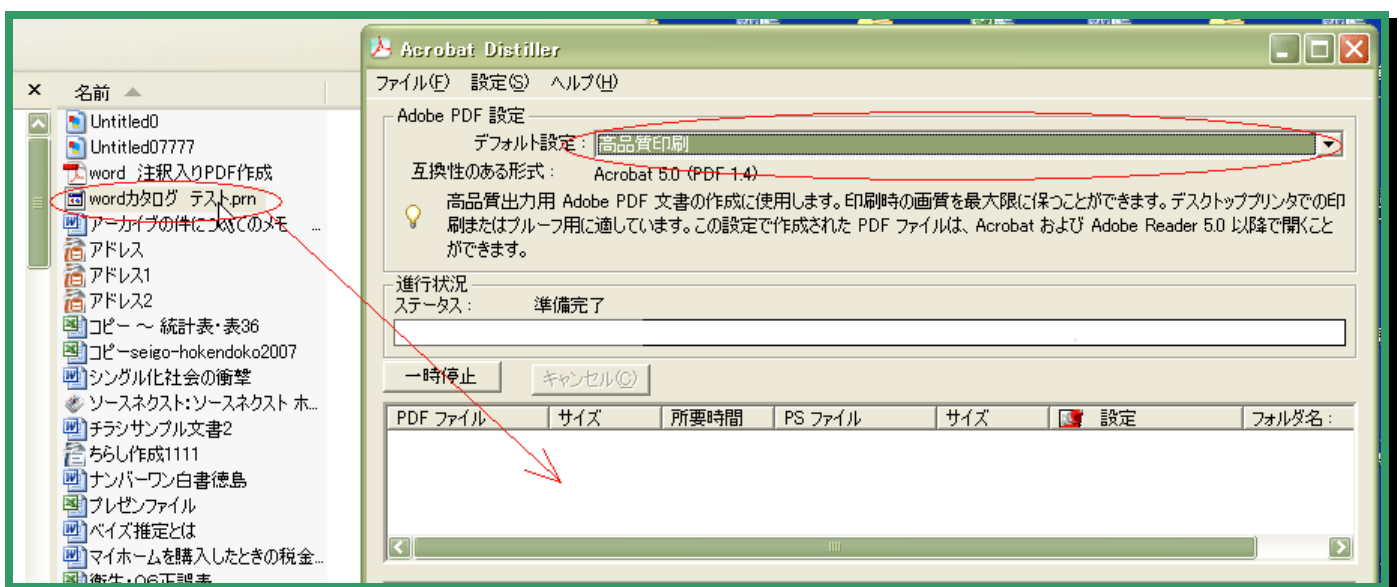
×
名前

Untitled0
Untitled07777
word 注釈入りPDF作成
wordカタログ テスト.prn
アーカイブの件について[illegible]のメモ …
アドレス
アドレス1
アドレス2
コピー ～ 統計表・表36
コピーseigo-hokendoko2007
シングル化社会の衝撃
ソースネクスト:ソースネクスト ホ…
チラシサンプル文書2
ちらし作成1111
ナンバーワン白書徳島
プレゼンファイル
ベイズ推定とは
マイホームを購入したときの税金…
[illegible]

Acrobat Distiller

ファイル(F) 設定(S) ヘルプ(H)

Adobe PDF 設定
デフォルト設定: 高品質印刷
互換性のある形式: Acrobat 5.0 (PDF 1.4)
高品質出力用 Adobe PDF 文書の作成に使用します。印刷時の画質を最大限に保つことができます。デスクトッププリンタでの印刷またはプルーフ用に適しています。この設定で作成された PDF ファイルは、Acrobat および Adobe Reader 5.0 以降で開くことができます。

進行状況
ステータス: 準備完了

一時停止
キャンセル(C)

| PDF ファイル | サイズ | 所要時間 | PS ファイル | サイズ | 設定 | フォルダ名: |
|---|---|---|---|---|---|---|